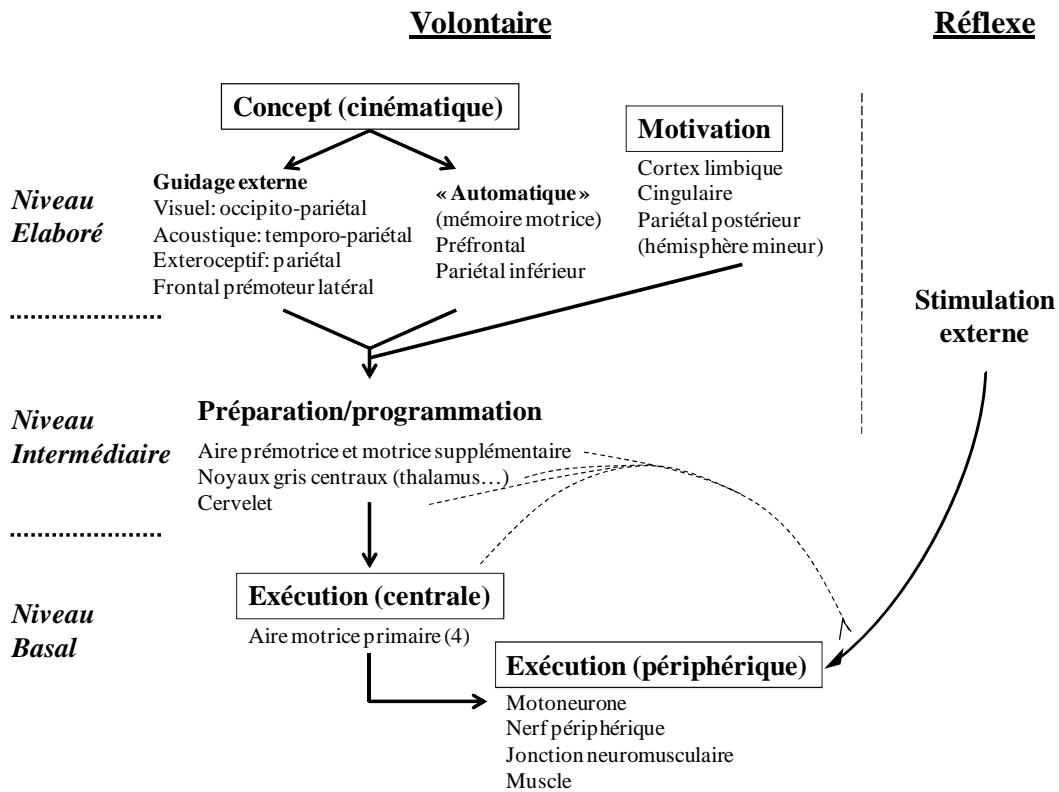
Volontaire

Réflexe

Concept (cinématique)

Motivation
Cortex limbique
Cingulaire
Pariétal postérieur
(hémisphère mineur)

Niveau
Elaboré

Guidage externe
Visuel: occipito-pariétal
Acoustique: temporo-pariétal
Exteroceptif: pariétal
Frontal prémoteur latéral

« Automatique »
(mémoire motrice)
Préfrontal
Pariétal inférieur

Stimulation
externe

Niveau
Intermédiaire

Préparation/programmation
Aire prémotrice et motrice supplémentaire
Noyaux gris centraux (thalamus…)
Cervelet

Niveau
Basal

Exécution (centrale)
Aire motrice primaire (4)

Exécution (périphérique)
Motoneurone
Nerf périphérique
Jonction neuromusculaire
Muscle